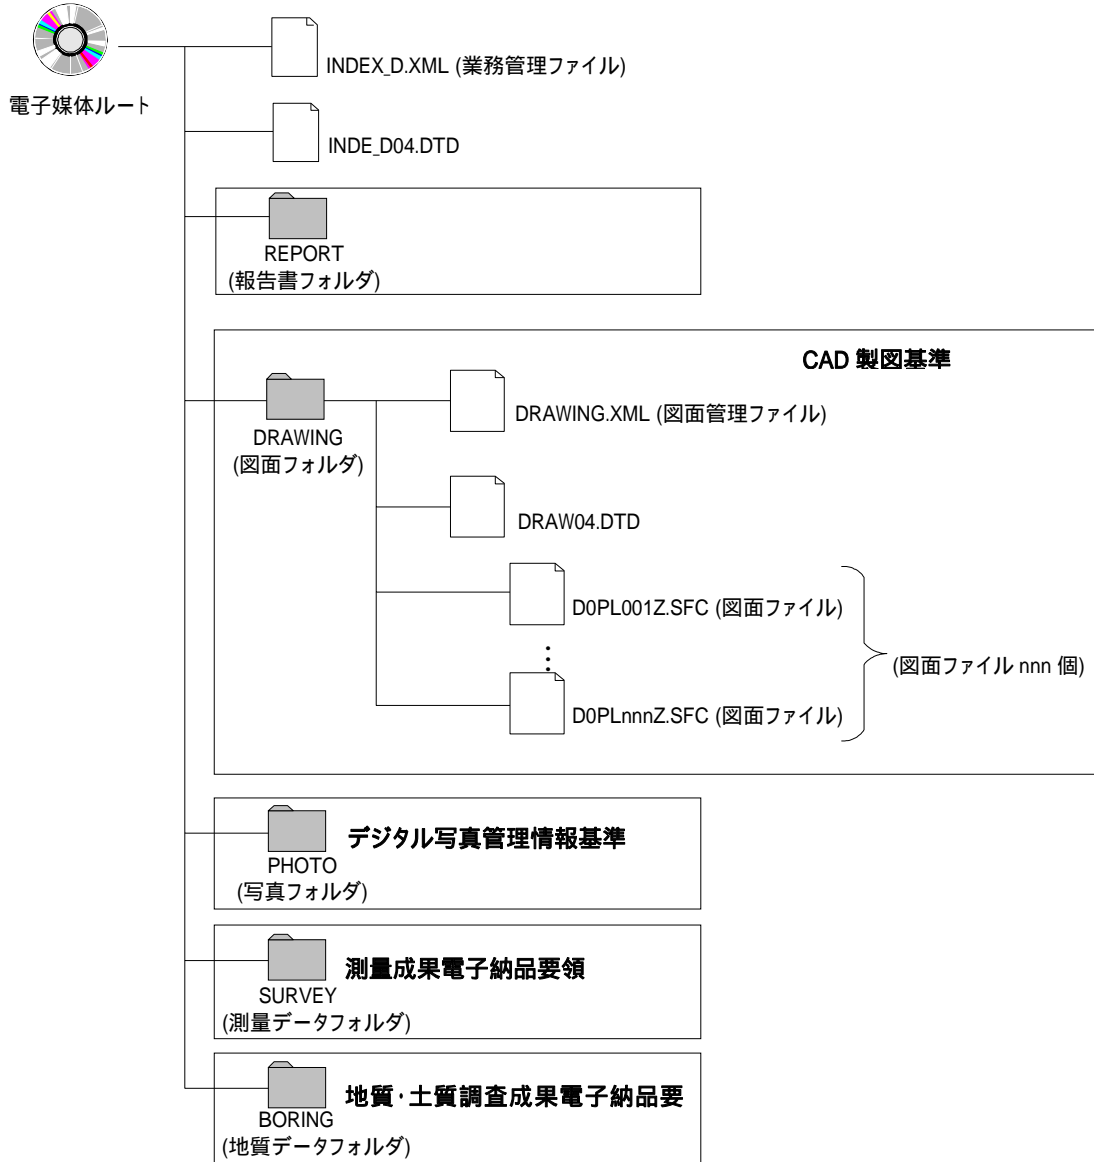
電子媒体ルート

INDEX_D.XML (業務管理ファイル)

INDE_D04.DTD

REPORT
(報告書フォルダ)

CAD 製図基準

DRAWING
(図面フォルダ)

DRAWING.XML (図面管理ファイル)

DRAW04.DTD

D0PL001Z.SFC (図面ファイル)

D0PLnnnZ.SFC (図面ファイル)

(図面ファイル nnn 個)

デジタル写真管理情報基準

PHOTO
(写真フォルダ)

測量成果電子納品要領

SURVEY
(測量データフォルダ)

地質･土質調査成果電子納品要

BORING
(地質データフォルダ)